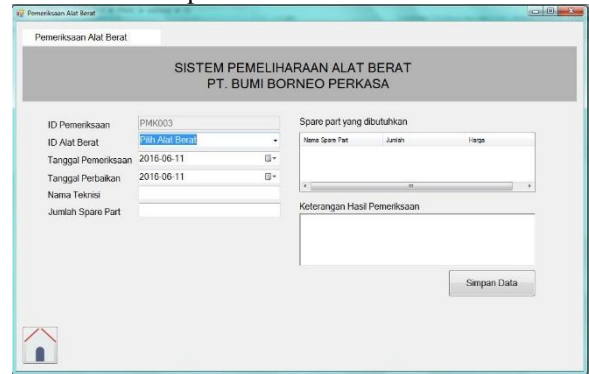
Pemeriksaan Alat Berat

Pemeriksaan Alat Berat

SISTEM PEMELIHARAAN ALAT BERAT
PT. BUMI BORNEO PERKASA

ID Pemeriksaan PMK003
ID Alat Berat Pilih Alat Berat
Tanggal Pemeriksaan 2016-06-11
Tanggal Perbaikan 2016-06-11
Nama Teknisi
Jumlah Spare Part

Spare part yang dibutuhkan

| Nama Spare Part | Jumlah | Harga |
|---|---|---|

Keterangan Hasil Pemeriksaan

Simpan Data